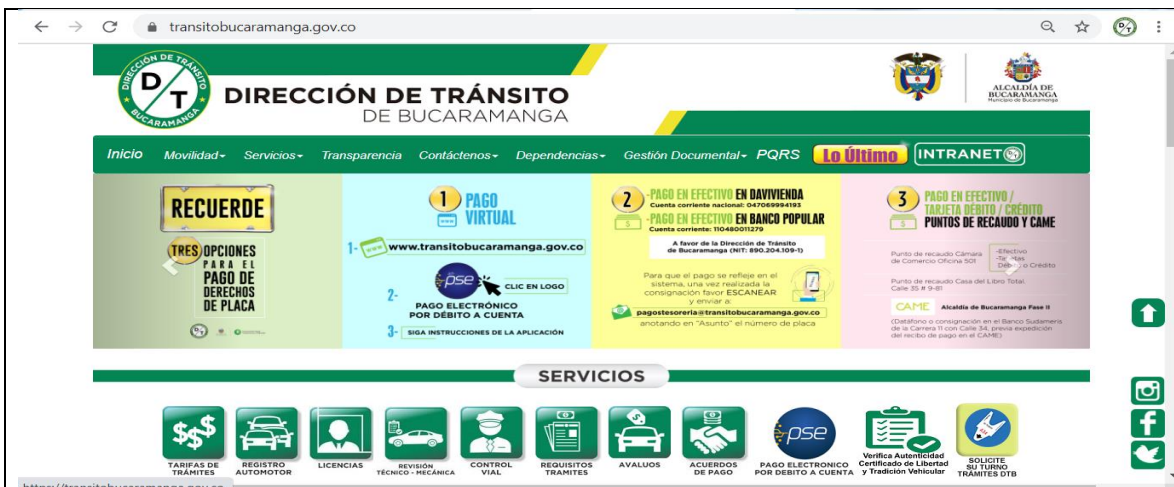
transitobucaramanga.gov.co

DIRECCIÓN DE TRÁNSITO
BUCARAMANGA
D/T

DIRECCIÓN DE TRÁNSITO
DE BUCARAMANGA

ALCALDÍA DE BUCARAMANGA
Municipio de Bucaramanga

Inicio Movilidad Servicios Transparencia Contáctenos Dependencias Gestión Documental PQRS Lo Último INTRANET

RECUERDE
TRES OPCIONES PARA EL PAGO DE DERECHOS DE PLACA

1 PAGO VIRTUAL
1- www.transitobucaramanga.gov.co
2- pse CLIC EN LOGO
PAGO ELECTRÓNICO POR DÉBITO A CUENTA
3- SIGA INSTRUCCIONES DE LA APLICACIÓN

2 PAGO EN EFECTIVO EN DAVIVIENDA
Cuenta corriente nacional: 047069994193
PAGO EN EFECTIVO EN BANCO POPULAR
Cuenta corriente: 110480011279
A favor de la Dirección de Tránsito de Bucaramanga (NIT: 890.204.109-1)
Para que el pago se refleje en el sistema, una vez realizada la consignación favor ESCANEAR y enviar a:
pagostesoreria@transitobucaramanga.gov.co
anotando en "Asunto" el número de placa

3 PAGO EN EFECTIVO / TARJETA DÉBITO / CRÉDITO
PUNTOS DE RECAUDO Y CAME
Punto de recaudo Cámara de Comercio Oficina 501
-Efectivo -Tarjetas Débito o Crédito
Punto de recaudo Casa del Libro Total, Calle 35 # 9-81
CAME Alcaldía de Bucaramanga Fase II
(Datáfono o consignación en el Banco Sudameris de la Carrera 11 con Calle 34, previa expedición del recibo de pago en el CAME)

SERVICIOS

TARIFAS DE TRÁMITES
REGISTRO AUTOMOTOR
LICENCIAS
REVISIÓN TÉCNICO - MECÁNICA
CONTROL VIAL
REQUISITOS TRAMITES
AVALUOS
ACUERDOS DE PAGO
pse
PAGO ELECTRONICO POR DEBITO A CUENTA
Verifica Autenticidad Certificado de Libertad y Tradición Vehicular
SOLICITE SU TURNO TRÁMITES DTB

https://transitobucaramanga.gov.co